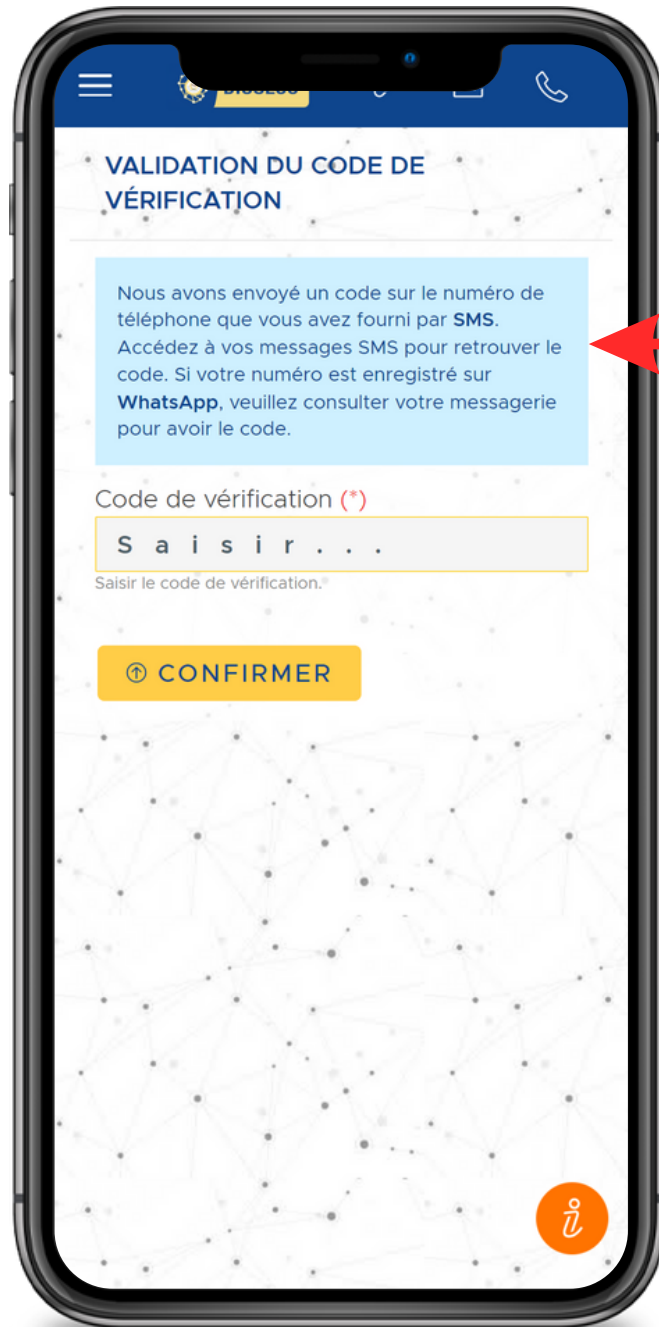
VALIDATION DU CODE DE VÉRIFICATION

Nous avons envoyé un code sur le numéro de téléphone que vous avez fourni par SMS. Accédez à vos messages SMS pour retrouver le code. Si votre numéro est enregistré sur WhatsApp, veuillez consulter votre messagerie pour avoir le code.

Code de vérification (*)

Saisir...

Saisir le code de vérification.

CONFIRMER